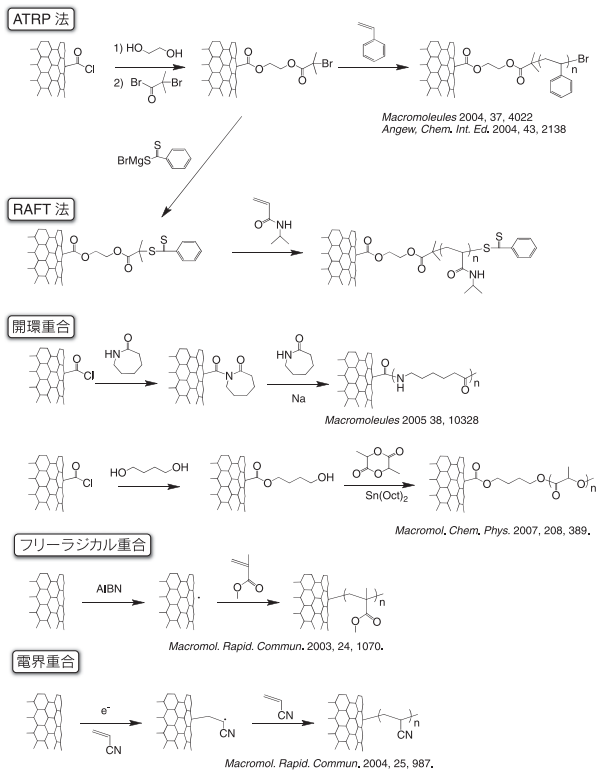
ATRP 法

O
Cl
1) HO OH
2) Br O Br

O
O
O
O
Br

O
O
O
O
n
Br

Macromoleules 2004, 37, 4022
Angew, Chem. Int. Ed. 2004, 43, 2138

S
BrMgS

RAFT 法

O
O
O
O
S
S

NH

O
O
O
O
n
S
S
O
NH

開環重合

O
Cl
HN
O

O
N
O

HN
O
Na

O
N
H
O
n

Macromoleules 2005 38, 10328

O
Cl
HO OH

O
O OH

O
O
O
O
Sn(Oct)2

O
O O O
O
n

Macromol. Chem. Phys. 2007, 208, 389.

フリーラジカル重合

AIBN

O
O

n
O
O

Macromol. Rapid. Commun. 2003, 24, 1070.

電界重合

e-
CN

CN

CN

n
CN

Macromol. Rapid. Commun. 2004, 25, 987.